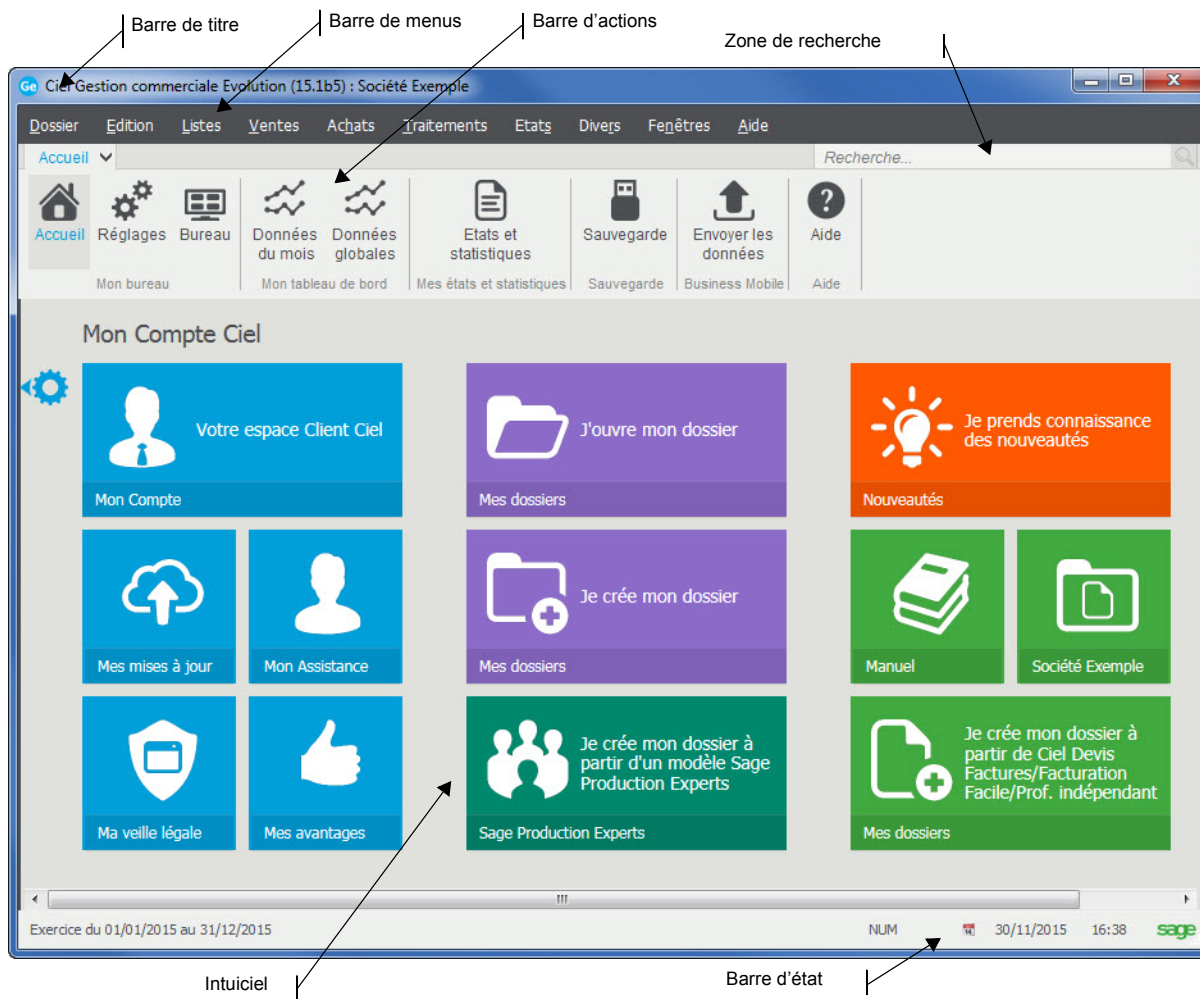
Barre de titre

Barre de menus

Barre d'actions

Zone de recherche

Ciel Gestion commerciale Evolution (15.1b5) : Société Exemple

Dossier Edition Listes Ventes Achats Traitements Etats Divers Fenêtres Aide

Accueil

Recherche...

Accueil Réglages Bureau
Mon bureau

Données du mois Données globales
Mon tableau de bord

Etats et statistiques
Mes états et statistiques

Sauvegarde
Sauvegarde

Envoyer les données
Business Mobile

Aide
Aide

Mon Compte Ciel

Votre espace Client Ciel
Mon Compte

J'ouvre mon dossier
Mes dossiers

Je prends connaissance des nouveautés
Nouveautés

Mes mises à jour

Mon Assistance

Je crée mon dossier
Mes dossiers

Manuel

Société Exemple

Ma veille légale

Mes avantages

Je crée mon dossier à partir d'un modèle Sage Production Experts
Sage Production Experts

Je crée mon dossier à partir de Ciel Devis Factures/Facturation Facile/Prof. indépendant
Mes dossiers

Exercice du 01/01/2015 au 31/12/2015

NUM 30/11/2015 16:38 sage

Intuiciel

Barre d'état